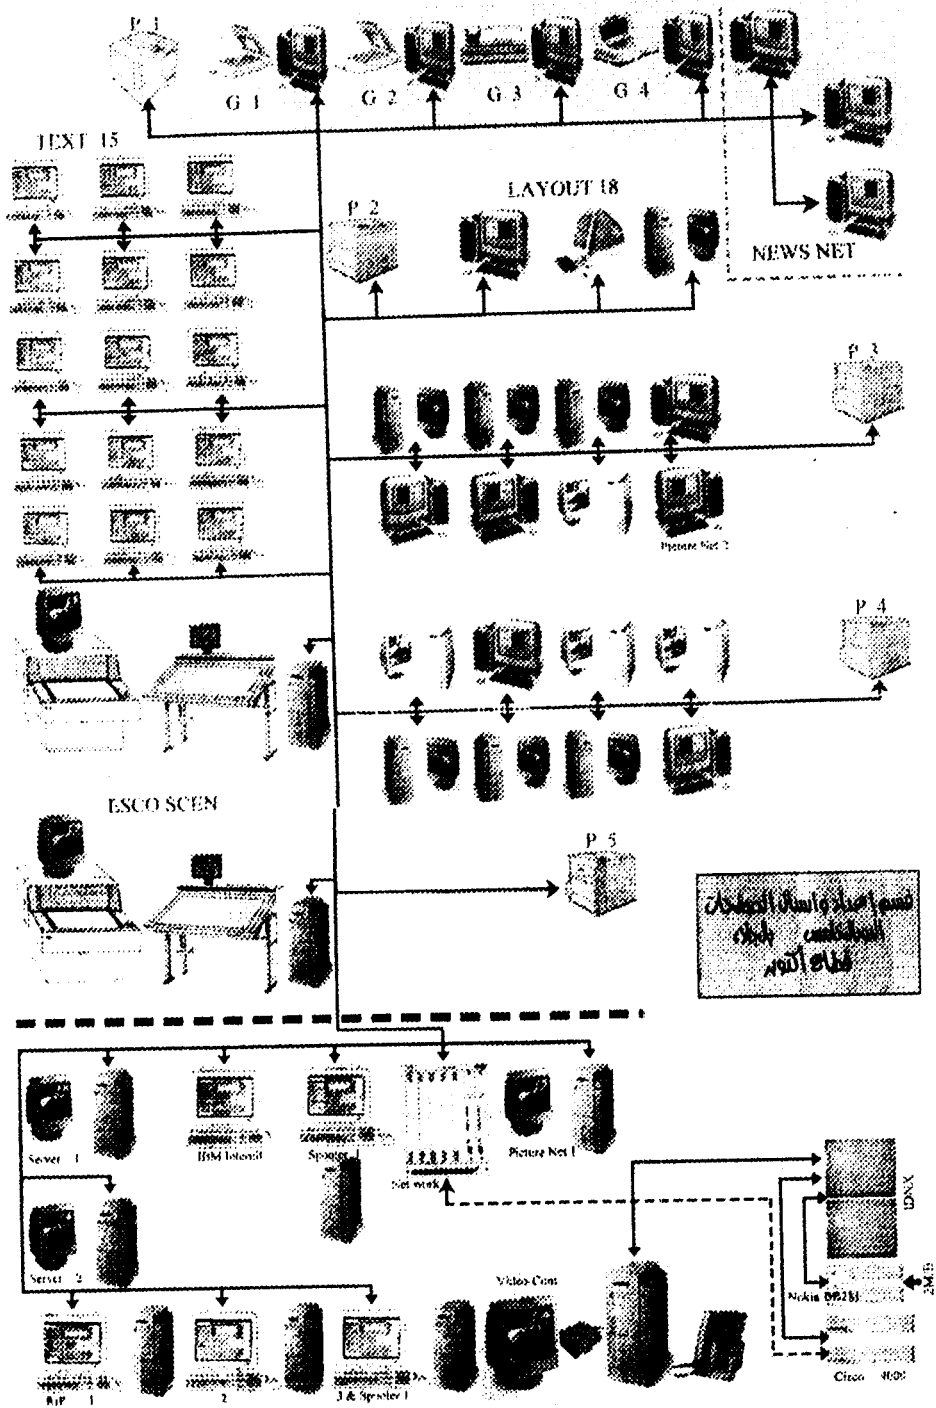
P 1
G 1
G 2
G 3
G 4
TEXT 15
LAYOUT 18
P 2
NEWS NET
P 3
Picture Net 2
P 4
ESCO SCEN
P 5
قسم إعداد وإرسال الصفحات الإلكتروني بالمركز قطاع الأهرام
Server 1
IBM Intranil
Spooler 1
Net work
Picture Net 1
Server 2
Video Conf
RIP 1
2
3 & Spooler 1
Nokia DP231
Cisco 4000
2MB
IDNX